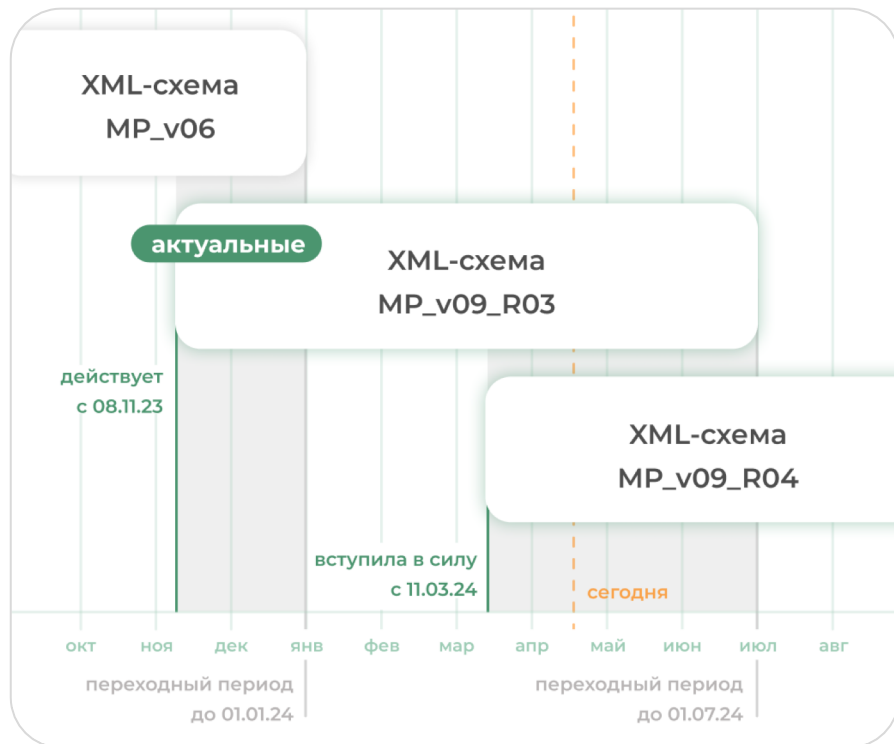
XML-схема
MP_v06

актуальные

XML-схема
MP_v09_R03

действует
с 08.11.23

XML-схема
MP_v09_R04

вступила в силу
с 11.03.24

сегодня

окт ноя дек янв фев мар апр май июн июл авг

переходный период
до 01.01.24

переходный период
до 01.07.24